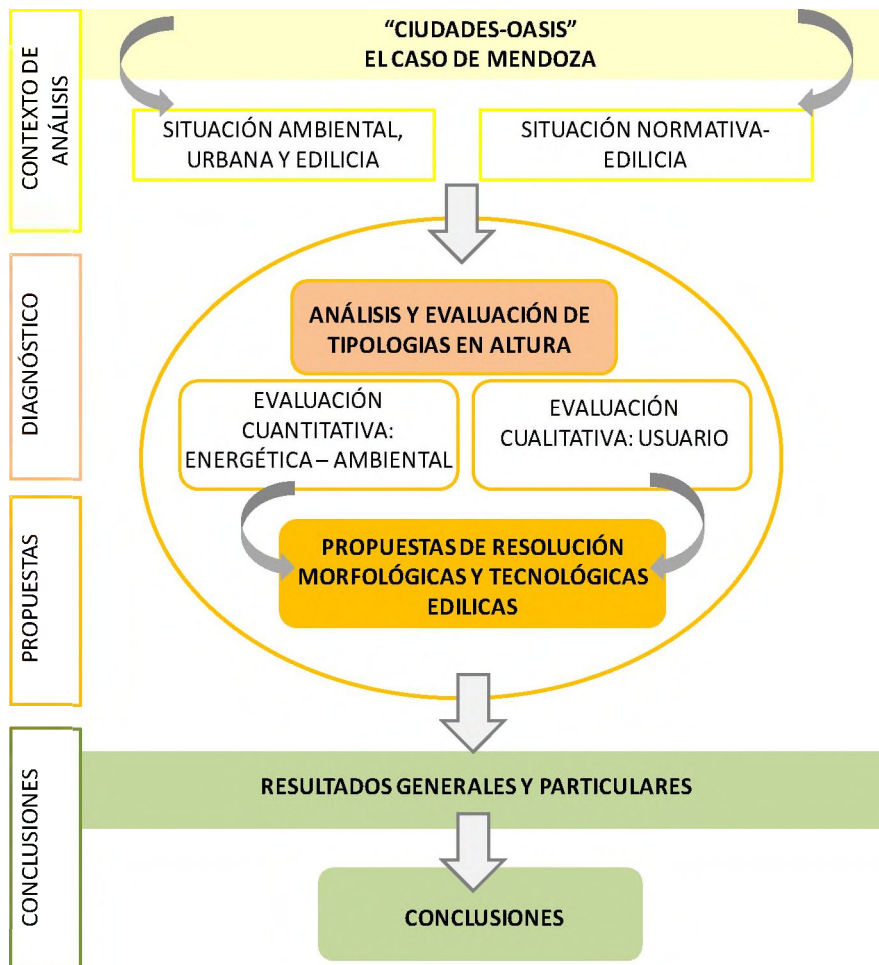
CONTEXTO DE ANÁLISIS

"CIUDADES-OASIS"
EL CASO DE MENDOZA

SITUACIÓN AMBIENTAL, URBANA Y EDILICIA

SITUACIÓN NORMATIVA-EDILICIA

DIAGNÓSTICO

ANÁLISIS Y EVALUACIÓN DE TIPOLOGIAS EN ALTURA

EVALUACIÓN CUANTITATIVA: ENERGÉTICA – AMBIENTAL

EVALUACIÓN CUALITATIVA: USUARIO

PROPUESTAS

PROPUESTAS DE RESOLUCIÓN MORFOLÓGICAS Y TECNOLÓGICAS EDILICAS

CONCLUSIONES

RESULTADOS GENERALES Y PARTICULARES

CONCLUSIONES